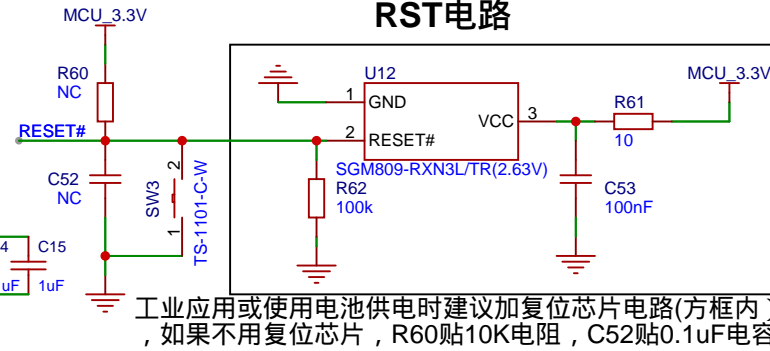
MCU_3.3V

RST电路

R60
NC

RESET#

C52
NC

SW3

2

1

TS-1101-C-W

4

C15

uF

1uF

U12

1
GND

2
RESET#

VCC

3

SGM809-RXN3L/TR(2.63V)

R62
100k

R61
10

MCU_3.3V

C53
100nF

工业应用或使用电池供电时建议加复位芯片电路(方框内
，如果不用复位芯片，R60贴10K电阻，C52贴0.1uF电容